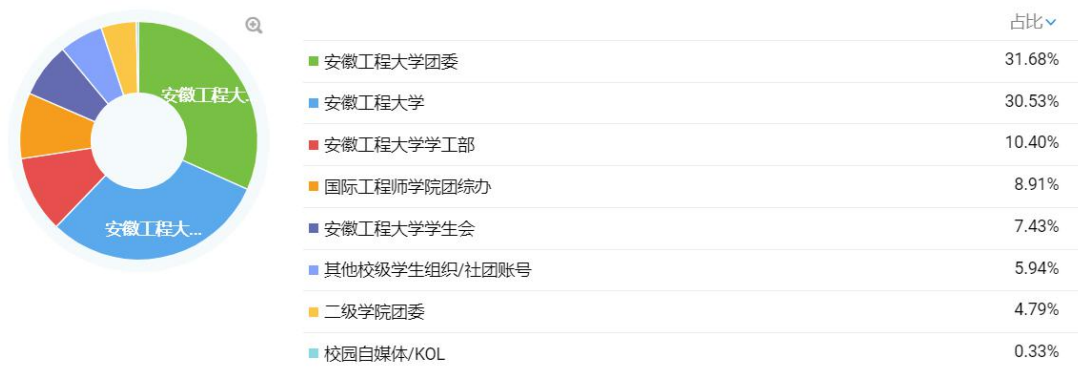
安徽工程大...

安徽工程大...

| | 占比 |
|---|---|
| 安徽工程大学团委 | 31.68% |
| 安徽工程大学 | 30.53% |
| 安徽工程大学学工部 | 10.40% |
| 国际工程师学院团综办 | 8.91% |
| 安徽工程大学学生会 | 7.43% |
| 其他校级学生组织/社团账号 | 5.94% |
| 二级学院团委 | 4.79% |
| 校园自媒体/KOL | 0.33% |